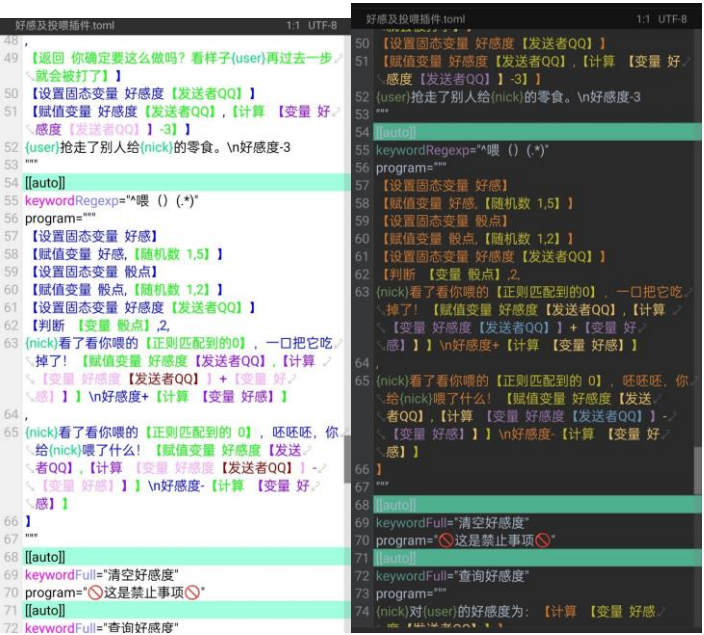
好感及投喂插件.toml 1:1 UTF-8

48 ,
49 【返回 你确定要这么做吗？看样子{user}再过去一步就会被打了】】
50 【设置固态变量 好感度【发送者QQ】】
51 【赋值变量 好感度【发送者QQ】,【计算 【变量 好感度【发送者QQ】】-3】】
52 {user}抢走了别人给{nick}的零食。\n好感度-3
53 """
54 [[auto]]
55 keywordRegexp="^喂（）(.*)"
56 program="""
57 【设置固态变量 好感】
58 【赋值变量 好感,【随机数 1,5】】
59 【设置固态变量 骰点】
60 【赋值变量 骰点,【随机数 1,2】】
61 【设置固态变量 好感度【发送者QQ】】
62 【判断 【变量 骰点】,2,
63 {nick}看了看你喂的【正则匹配到的0】，一口把它吃掉了！【赋值变量 好感度【发送者QQ】,【计算 【变量 好感度【发送者QQ】】+【变量 好感】】】\n好感度+【计算 【变量 好感】】
64 ,
65 {nick}看了看你喂的【正则匹配到的 0】，呸呸呸，你给{nick}喂了什么！【赋值变量 好感度【发送者QQ】,【计算 【变量 好感度【发送者QQ】】-【变量 好感】】】\n好感度-【计算 【变量 好感】】
66 】
67 """
68 [[auto]]
69 keywordFull="清空好感度"
70 program="🚫这是禁止事项🚫"
71 [[auto]]
72 keywordFull="查询好感度"

好感及投喂插件.toml 1:1 UTF-8

50 【设置固态变量 好感度【发送者QQ】】
51 【赋值变量 好感度【发送者QQ】,【计算 【变量 好感度【发送者QQ】】-3】】
52 {user}抢走了别人给{nick}的零食。\n好感度-3
53 """
54 [[auto]]
55 keywordRegexp="^喂（）(.*)"
56 program="""
57 【设置固态变量 好感】
58 【赋值变量 好感,【随机数 1,5】】
59 【设置固态变量 骰点】
60 【赋值变量 骰点,【随机数 1,2】】
61 【设置固态变量 好感度【发送者QQ】】
62 【判断 【变量 骰点】,2,
63 {nick}看了看你喂的【正则匹配到的0】，一口把它吃掉了！【赋值变量 好感度【发送者QQ】,【计算 【变量 好感度【发送者QQ】】+【变量 好感】】】\n好感度+【计算 【变量 好感】】
64 ,
65 {nick}看了看你喂的【正则匹配到的 0】，呸呸呸，你给{nick}喂了什么！【赋值变量 好感度【发送者QQ】,【计算 【变量 好感度【发送者QQ】】-【变量 好感】】】\n好感度-【计算 【变量 好感】】
66 】
67 """
68 [[auto]]
69 keywordFull="清空好感度"
70 program="🚫这是禁止事项🚫"
71 [[auto]]
72 keywordFull="查询好感度"
73 program="""
74 {nick}对{user}的好感度为：【计算 【变量 好感度【发送者QQ】